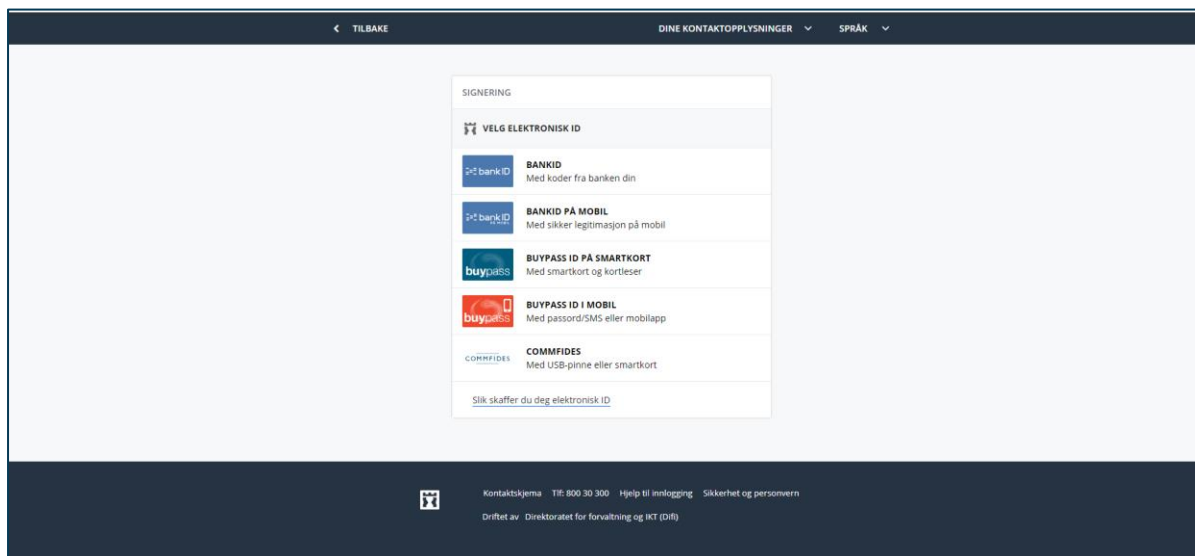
< TILBAKE

DINE KONTAKTOPPLYSNINGER ⌄ SPRÅK ⌄

SIGNERING

VELG ELEKTRONISK ID

bank ID
BANKID
Med koder fra banken din

bank ID
BANKID PÅ MOBIL
Med sikker legitimasjon på mobil

buypass
BUYPASS ID PÅ SMARTKORT
Med smartkort og kortleser

buypass
BUYPASS ID I MOBIL
Med passord/SMS eller mobilapp

COMMFIDES
COMMFIDES
Med USB-pinne eller smartkort

Slik skaffer du deg elektronisk ID

Kontaktskjema Tlf: 800 30 300 Hjelp til innlogging Sikkerhet og personvern

Driftet av Direktoratet for forvaltning og IKT (Difi)